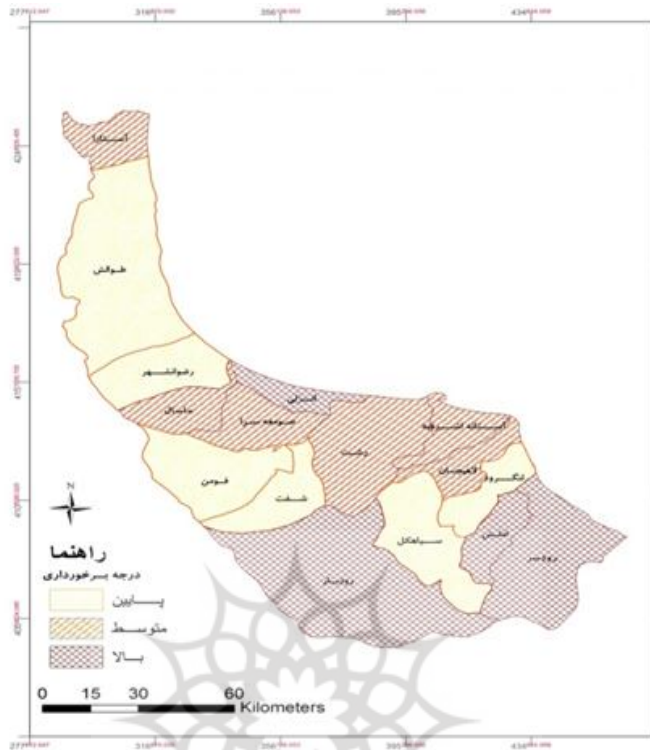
277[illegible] 316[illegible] 356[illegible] 395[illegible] 434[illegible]

آستارا

طوالش

رضوانشهر

ماسال

صومعه سرا

انزلی

رشت

آستانه اشرفیه

لاهیجان

لنگرود

فومن

شفت

سیاهکل

املش

رودسر

رودبار

N

راهنما

درجه برخورداری

پایین

متوسط

بالا

0 15 30 60 Kilometers

277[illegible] 316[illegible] 356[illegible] 395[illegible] 434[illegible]